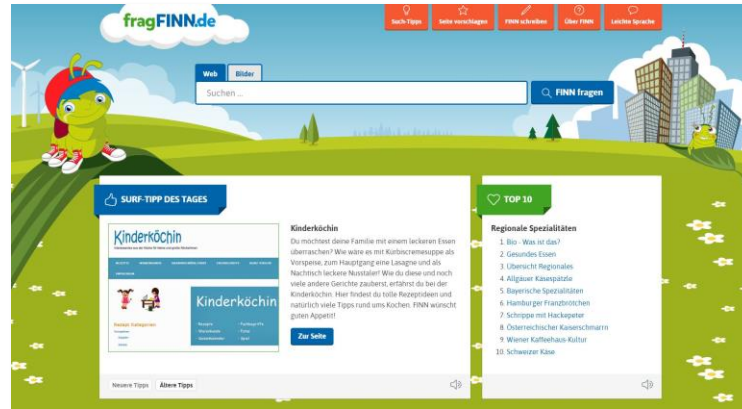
fragFINN.de

Such-Tipps | Seite vorschlagen | FINN schreiben | Über FINN | Leichte Sprache

Web | Bilder

Suchen ...

FINN fragen

SURF-TIPP DES TAGES

Kinderköchin

Kinderköchin

Kinderköchin

Du möchtest deine Familie mit einem leckeren Essen überraschen? Wie wäre es mit Kürbiscremesuppe als Vorspeise, zum Hauptgang eine Lasagne und als Nachtisch leckere Nusstaler! Wie du diese und noch viele andere Gerichte zauberst, erfährst du bei der Kinderköchin. Hier findest du tolle Rezeptideen und natürlich viele Tipps rund ums Kochen. FINN wünscht guten Appetit!

Zur Seite

Neuere Tipps | Ältere Tipps

TOP 10

Regionale Spezialitäten

1. Bio - Was ist das?
2. Gesundes Essen
3. Übersicht Regionales
4. Allgäuer Kasspatzle
5. Bayerische Spezialitäten
6. Hamburger Franzbrötchen
7. Schrippe mit Hackepeter
8. Österreichischer Kaiserschmarrn
9. Wiener Kaffeehaus-Kultur
10. Schweizer Käse